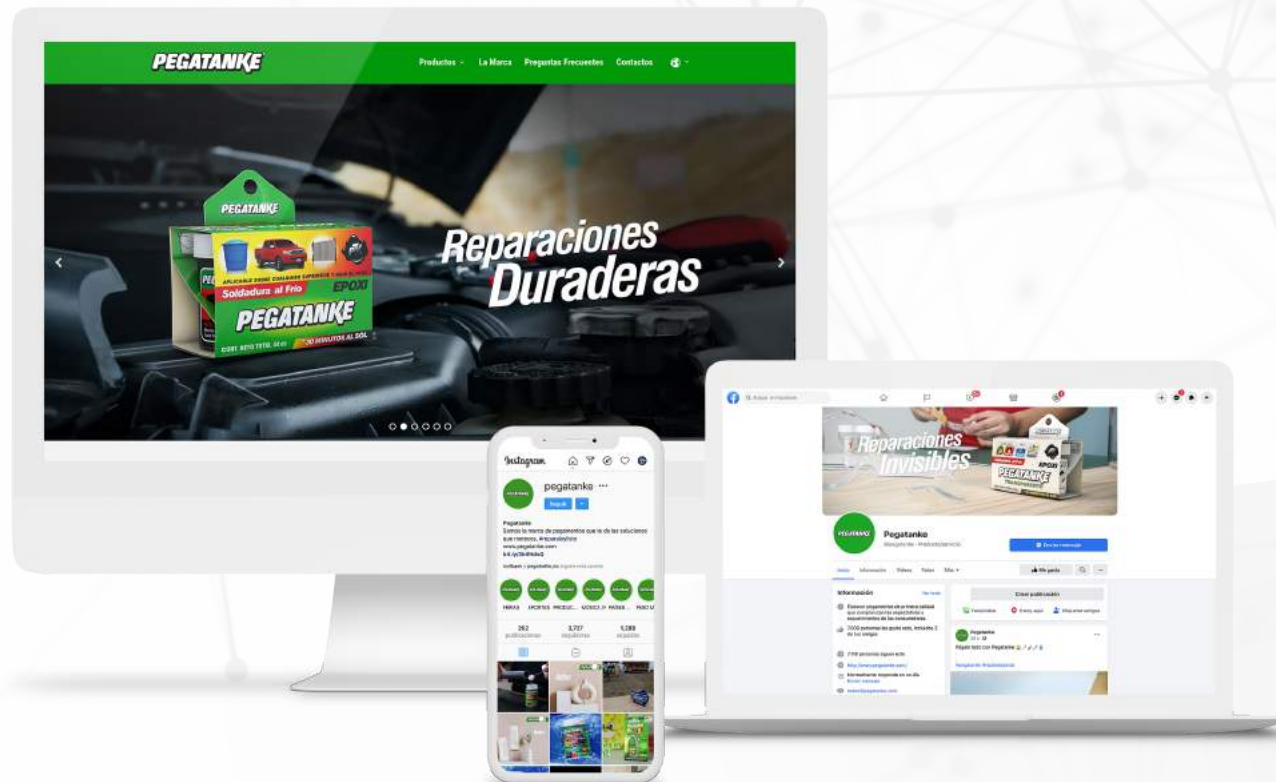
PEGATANKE

Productos La Marca Preguntas Frecuentes Contactos

PEGATANKE

Soldadura al Frio

EPOXI

PEGATANKE

Reparaciones Duraderas

Instagram

pegatanke ···

Seguir

Pegatanke
Somos la marca de pegamentos que te da las soluciones que necesitas. #reparalotodo
www.pegatanke.com
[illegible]

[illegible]

FERIAS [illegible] PRODUC... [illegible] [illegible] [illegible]

262 publicaciones
3,727 seguidores
1,288 seguidos

Reparaciones Invisibles

EPOXI

PEGATANKE

Pegatanke

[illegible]

Información

Crear publicación

Pegatanke

Repara todo con Pegatanke